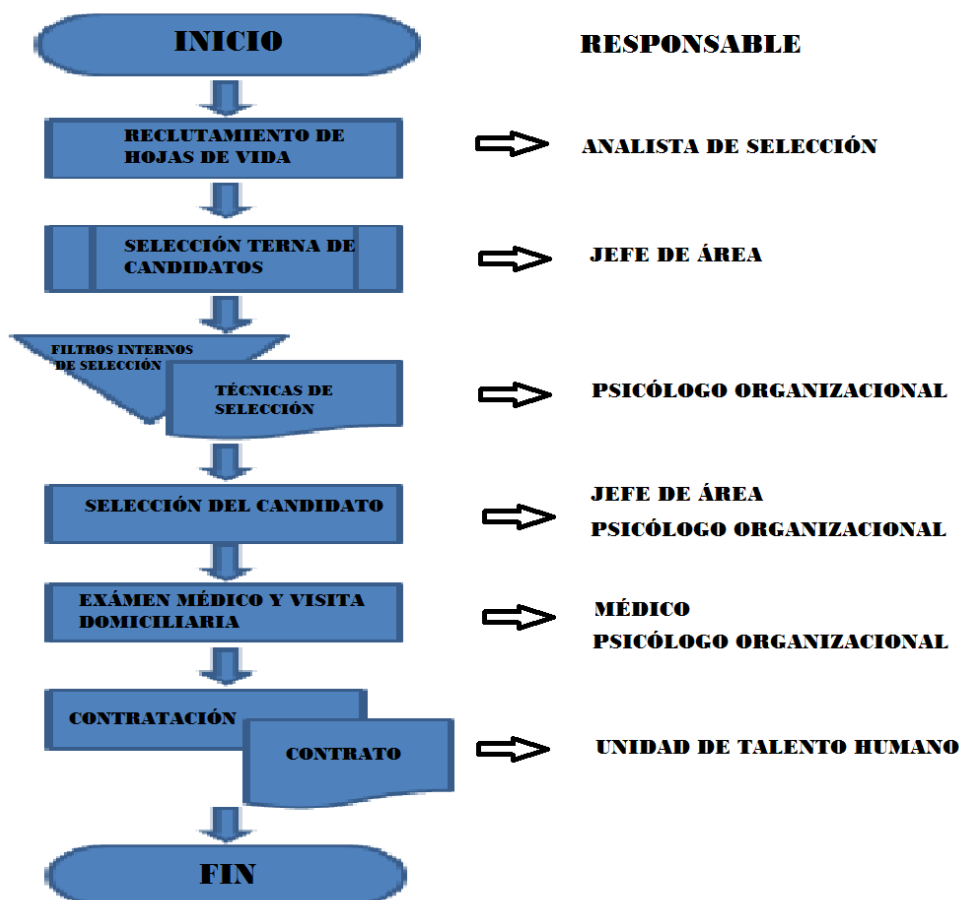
INICIO

RESPONSABLE

RECLUTAMIENTO DE HOJAS DE VIDA

ANALISTA DE SELECCIÓN

SELECCIÓN TERNA DE CANDIDATOS

JEFE DE ÁREA

FILTROS INTERNOS DE SELECCIÓN

TÉCNICAS DE SELECCIÓN

PSICÓLOGO ORGANIZACIONAL

SELECCIÓN DEL CANDIDATO

JEFE DE ÁREA
PSICÓLOGO ORGANIZACIONAL

EXÁMEN MÉDICO Y VISITA DOMICILIARIA

MÉDICO
PSICÓLOGO ORGANIZACIONAL

CONTRATACIÓN

CONTRATO

UNIDAD DE TALENTO HUMANO

FIN